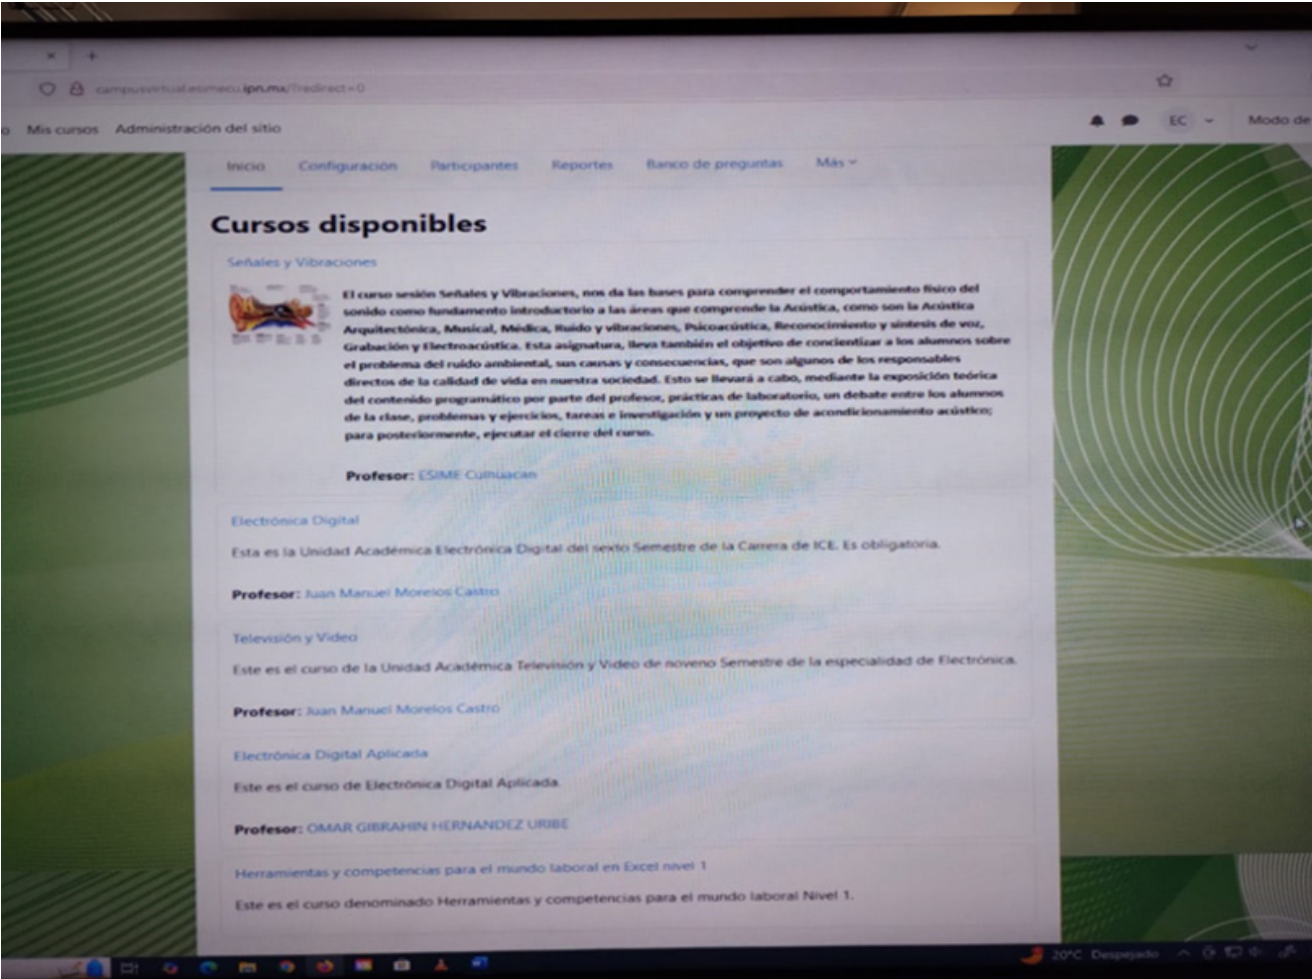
campusvirtual.esimecu.ipn.mx/?redirect=0

Mis cursos Administración del sitio

EC Modo de

Inicio Configuración Participantes Reportes Banco de preguntas Más

Cursos disponibles

Señales y Vibraciones

El curso sesión Señales y Vibraciones, nos da las bases para comprender el comportamiento físico del sonido como fundamento introductorio a las áreas que comprende la Acústica, como son la Acústica Arquitectónica, Musical, Médica, Ruido y vibraciones, Psicoacústica, Reconocimiento y síntesis de voz, Grabación y Electroacústica. Esta asignatura, lleva también el objetivo de concientizar a los alumnos sobre el problema del ruido ambiental, sus causas y consecuencias, que son algunos de los responsables directos de la calidad de vida en nuestra sociedad. Esto se llevará a cabo, mediante la exposición teórica del contenido programático por parte del profesor, prácticas de laboratorio, un debate entre los alumnos de la clase, problemas y ejercicios, tareas e investigación y un proyecto de acondicionamiento acústico; para posteriormente, ejecutar el cierre del curso.

Profesor: ESIME Culhuacan

Electrónica Digital

Esta es la Unidad Académica Electrónica Digital del sexto Semestre de la Carrera de ICE. Es obligatoria.

Profesor: Juan Manuel Morelos Castro

Televisión y Video

Este es el curso de la Unidad Académica Televisión y Video de noveno Semestre de la especialidad de Electrónica.

Profesor: Juan Manuel Morelos Castro

Electrónica Digital Aplicada

Este es el curso de Electrónica Digital Aplicada.

Profesor: OMAR GIBRAHIN HERNANDEZ URIBE

Herramientas y competencias para el mundo laboral en Excel nivel 1

Este es el curso denominado Herramientas y competencias para el mundo laboral Nivel 1.

20°C Despejado